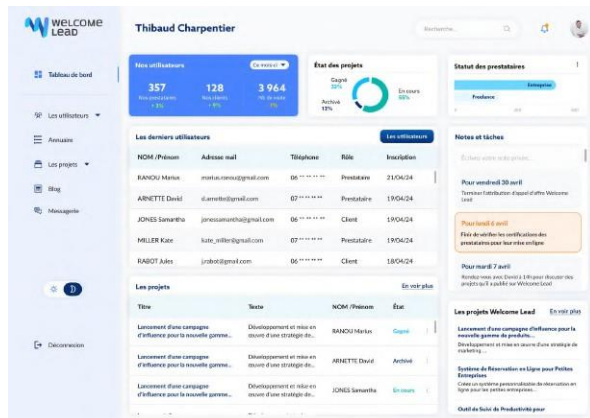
WELCOME LEAD

Tableau de bord

Les utilisateurs

Annuaire

Les projets

Blog

Messagerie

Déconnexion

Thibaud Charpentier

Recherche...

Nos utilisateurs

Ce mois-ci

357
Nos prestataires
+ 3%

128
Nos clients
+ 8%

3 964
Nb de visites
- 1%

État des projets

Gagné
30%

En cours
55%

Archivé
15%

Statut des prestataires

Entreprise

Freelance

Les derniers utilisateurs

Les utilisateurs

| NOM / Prénom | Adresse mail | Téléphone | Rôle | Inscription |
|---|---|---|---|---|
| RANOU Marius | marius.ranou@gmail.com | 06 ** ** ** ** | Prestataire | 21/04/24 |
| ARNETTE David | d.arnette@gmail.com | 07 ** ** ** ** | Prestataire | 19/04/24 |
| JONES Samantha | jonessamantha@gmail.com | 06 ** ** ** ** | Client | 19/04/24 |
| MILLER Kate | kate_miller@gmail.com | 07 ** ** ** ** | Prestataire | 19/04/24 |
| RABOT Jules | j.rabot@gmail.com | 06 ** ** ** ** | Client | 18/04/24 |

Notes et tâches

Écrivez votre note privée...

Pour vendredi 30 avril
Terminer l'attribution d'appel d'offre Welcome Lead

Pour lundi 6 avril
Finir de vérifier les certifications des prestataires pour leur mise en ligne

Pour mardi 7 avril
Rendez-vous avec David à 14h pour discuter des projets qu'il a publié sur Welcome Lead

Les projets

En voir plus

| Titre | Texte | NOM / Prénom | État |
|---|---|---|---|
| Lancement d'une campagne d'influence pour la nouvelle gamme... | Développement et mise en œuvre d'une stratégie de... | RANOU Marius | Gagné |
| Lancement d'une campagne d'influence pour la nouvelle gamme... | Développement et mise en œuvre d'une stratégie de... | ARNETTE David | Archivé |
| Lancement d'une campagne d'influence pour la nouvelle gamme... | Développement et mise en œuvre d'une stratégie de... | JONES Samantha | En cours |

Les projets Welcome Lead

En voir plus

Lancement d'une campagne d'influence pour la nouvelle gamme de produits...
Développement et mise en œuvre d'une stratégie de marketing ...

Système de Réservation en Ligne pour Petites Entreprises
Créer un système personnalisable de réservation en ligne pour les petites entreprises...

Outil de Suivi de Productivité pour